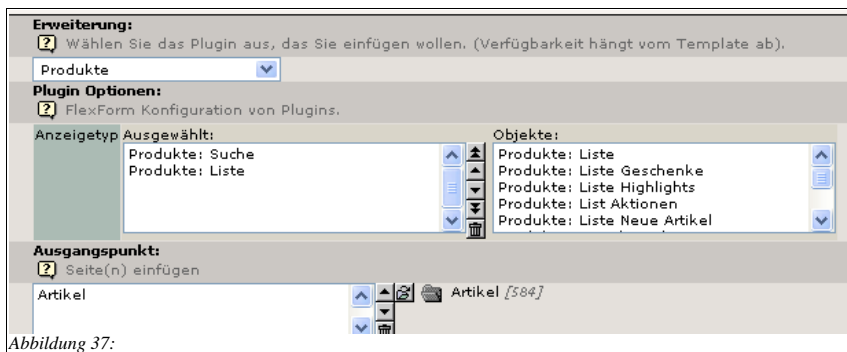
Erweiterung:
[?] Wählen Sie das Plugin aus, das Sie einfügen wollen. (Verfügbarkeit hängt vom Template ab).

Produkte

Plugin Optionen:
[?] FlexForm Konfiguration von Plugins.

Anzeigetyp Ausgewählt:
Produkte: Suche
Produkte: Liste

Objekte:
Produkte: Liste
Produkte: Liste Geschenke
Produkte: Liste Highlights
Produkte: List Aktionen
Produkte: Liste Neue Artikel

Ausgangspunkt:
[?] Seite(n) einfügen

Artikel

Artikel [584]

Abbildung 37: